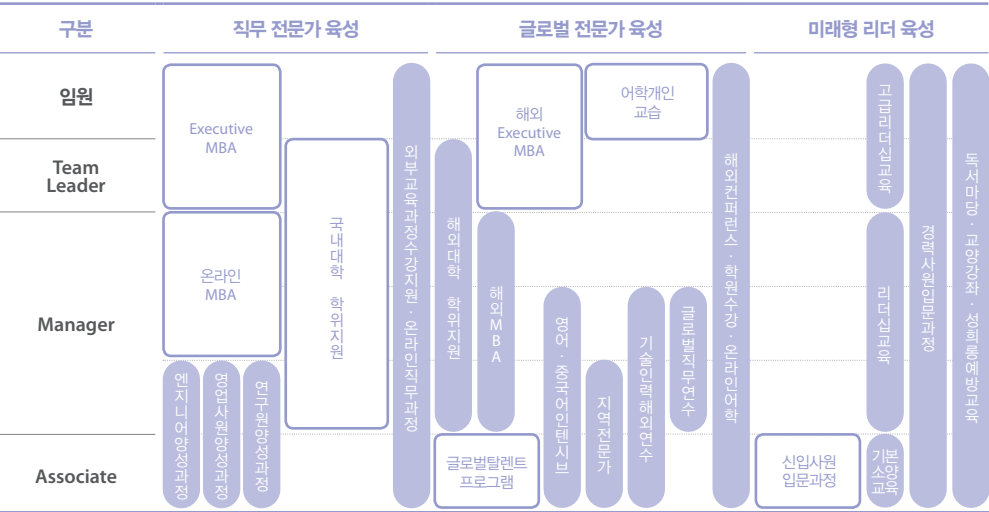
| 구분 | 직무 전문가 육성 | 글로벌 전문가 육성 | 미래형 리더 육성 |
|---|---|---|---|
| 임원 | | | |
| Team Leader | | | |
| Manager | | | |
| Associate | | | |

Executive MBA

온라인 MBA

엔지니어양성과정

영업사원양성과정

연구원양성과정

국내대학 학위지원

외부교육과정수강지원·온라인직무과정

해외 Executive MBA

어학개인 교습

해외대학 학위지원

해외 MBA

영어·중국어인텐시브

지역전문가

기술인력해외연수

글로벌직무연수

글로벌탈렌트 프로그램

해외컨퍼런스·학원수강·온라인어학

고급리더십교육

리더십교육

기본소양교육

신입사원 입문과정

경력사원입문과정

독서마당·교양강좌·성희롱예방교육